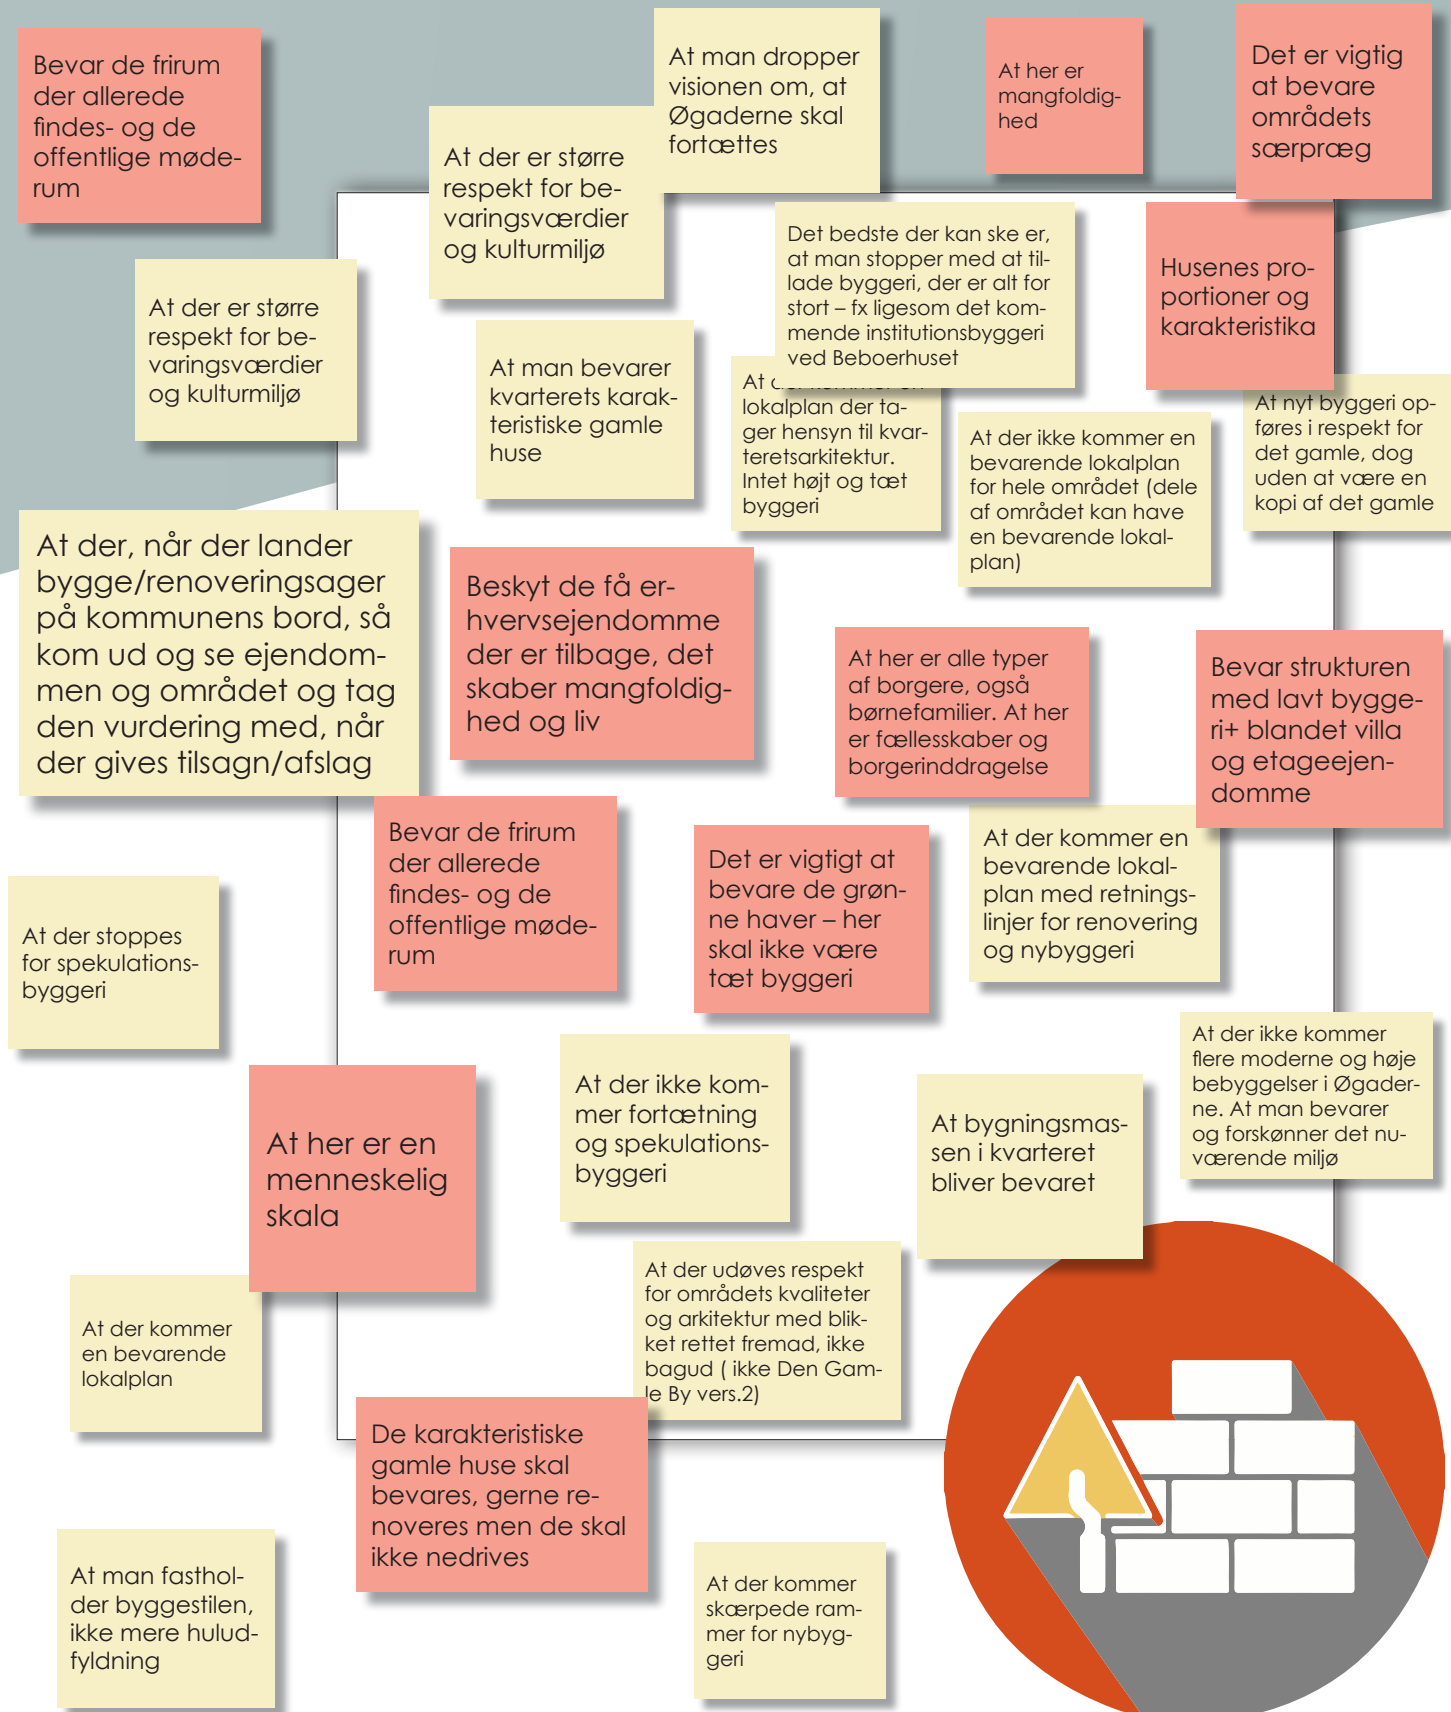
Bevar de frirum der allerede findes- og de offentlige møderum

At der er større respekt for bevaringsværdier og kulturmiljø

At man dropper visionen om, at Øgaderne skal fortættes

At her er mangfoldighed

Det er vigtig at bevare områdets særpræg

Det bedste der kan ske er, at man stopper med at tillade byggeri, der er alt for stort – fx ligesom det kommende institutionsbyggeri ved Beboerhuset

Husenes proportioner og karakteristika

At der er større respekt for bevaringsværdier og kulturmiljø

At man bevarer kvarterets karakteristiske gamle huse

At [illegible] lokalplan der tager hensyn til kvarteretsarkitektur. Intet højt og tæt byggeri

At der ikke kommer en bevarende lokalplan for hele området (dele af området kan have en bevarende lokalplan)

At nyt byggeri opføres i respekt for det gamle, dog uden at være en kopi af det gamle

At der, når der lander bygge/renoveringsager på kommunens bord, så kom ud og se ejendommen og området og tag den vurdering med, når der gives tilsagn/afslag

Beskyt de få erhvervsejendomme der er tilbage, det skaber mangfoldighed og liv

At her er alle typer af borgere, også børnefamilier. At her er fællesskaber og borgerinddragelse

Bevar strukturen med lavt byggeri+ blandet villa og etageejendomme

Bevar de frirum der allerede findes- og de offentlige møderum

Det er vigtigt at bevare de grønne haver – her skal ikke være tæt byggeri

At der kommer en bevarende lokalplan med retningslinjer for renovering og nybyggeri

At der stoppes for spekulationsbyggeri

At der ikke kommer flere moderne og høje bebyggelser i Øgaderne. At man bevarer og forskønner det nuværende miljø

At her er en menneskelig skala

At der ikke kommer fortætning og spekulationsbyggeri

At bygningsmassen i kvarteret bliver bevaret

At der udøves respekt for områdets kvaliteter og arkitektur med blikket rettet fremad, ikke bagud ( ikke Den Gamle By vers.2)

At der kommer en bevarende lokalplan

De karakteristiske gamle huse skal bevares, gerne renoveres men de skal ikke nedrives

At man fastholder byggestilen, ikke mere huludfyldning

At der kommer skærpede rammer for nybyggeri